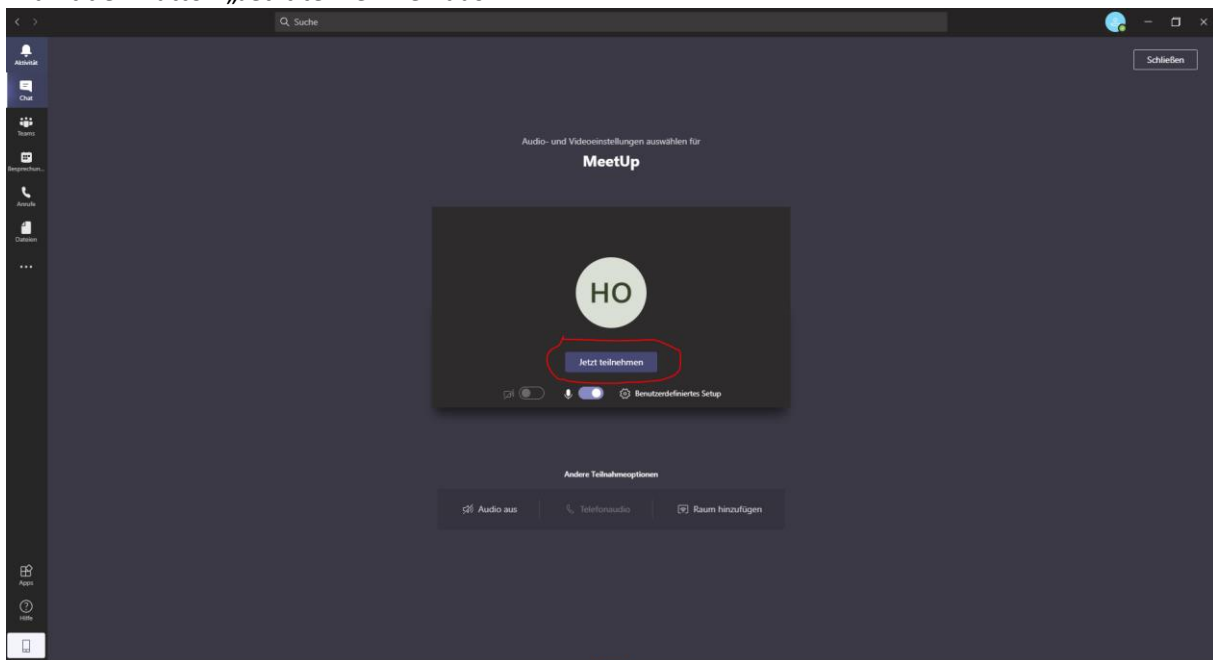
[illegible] Button „Jetzt teilnehmen"

Suche

Aktivität
Chat
Teams
Besprechun...
Anrufe
Dateien
...

Schließen

Audio- und Videoeinstellungen auswählen für

MeetUp

HO

Jetzt teilnehmen

Benutzerdefiniertes Setup

Andere Teilnahmeoptionen

Audio aus

Telefonaudio

Raum hinzufügen

Apps

Hilfe